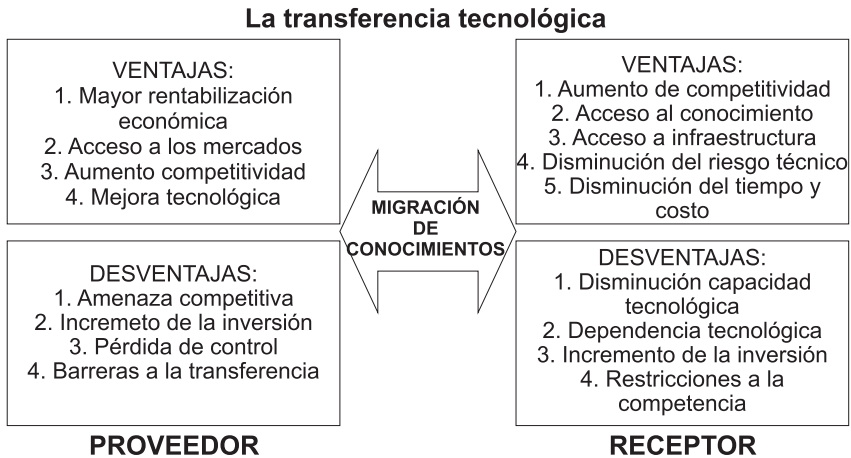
La transferencia tecnológica

VENTAJAS:
1. Mayor rentabilización económica
2. Acceso a los mercados
3. Aumento competitividad
4. Mejora tecnológica

DESVENTAJAS:
1. Amenaza competitiva
2. Incremeto de la inversión
3. Pérdida de control
4. Barreras a la transferencia

PROVEEDOR

MIGRACIÓN DE CONOCIMIENTOS

VENTAJAS:
1. Aumento de competitividad
2. Acceso al conocimiento
3. Acceso a infraestructura
4. Disminución del riesgo técnico
5. Disminución del tiempo y costo

DESVENTAJAS:
1. Disminución capacidad tecnológica
2. Dependencia tecnológica
3. Incremento de la inversión
4. Restricciones a la competencia

RECEPTOR